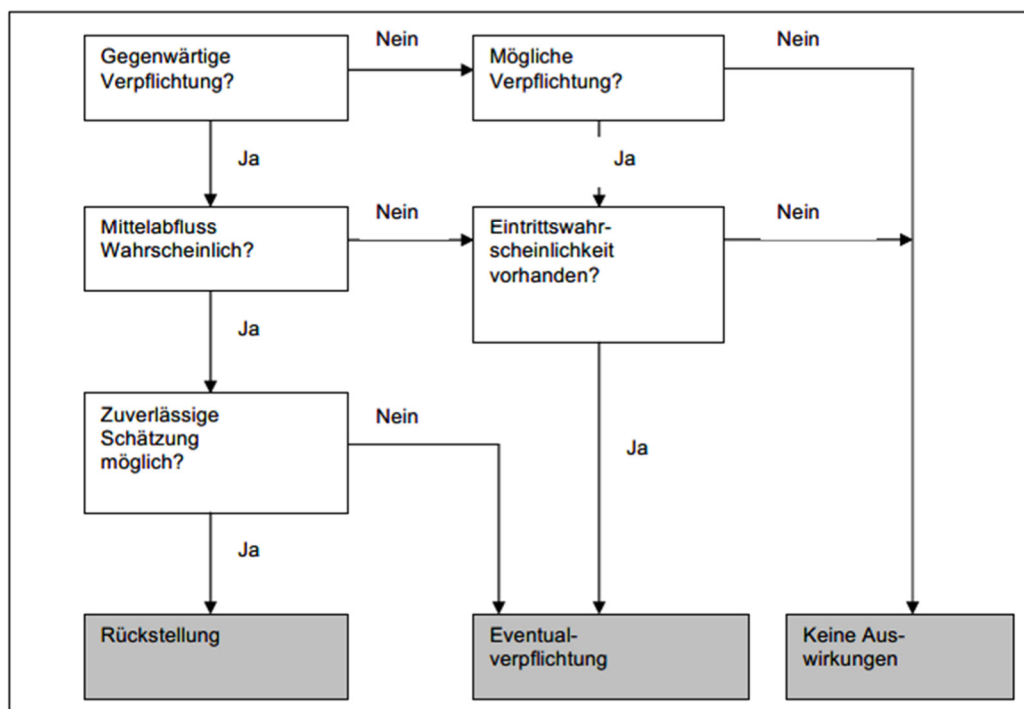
Gegenwärtige Verpflichtung?

Nein

Mögliche Verpflichtung?

Nein

Ja

Ja

Mittelabfluss Wahrscheinlich?

Nein

Eintrittswahrscheinlichkeit vorhanden?

Nein

Ja

Zuverlässige Schätzung möglich?

Nein

Ja

Ja

Rückstellung

Eventualverpflichtung

Keine Auswirkungen